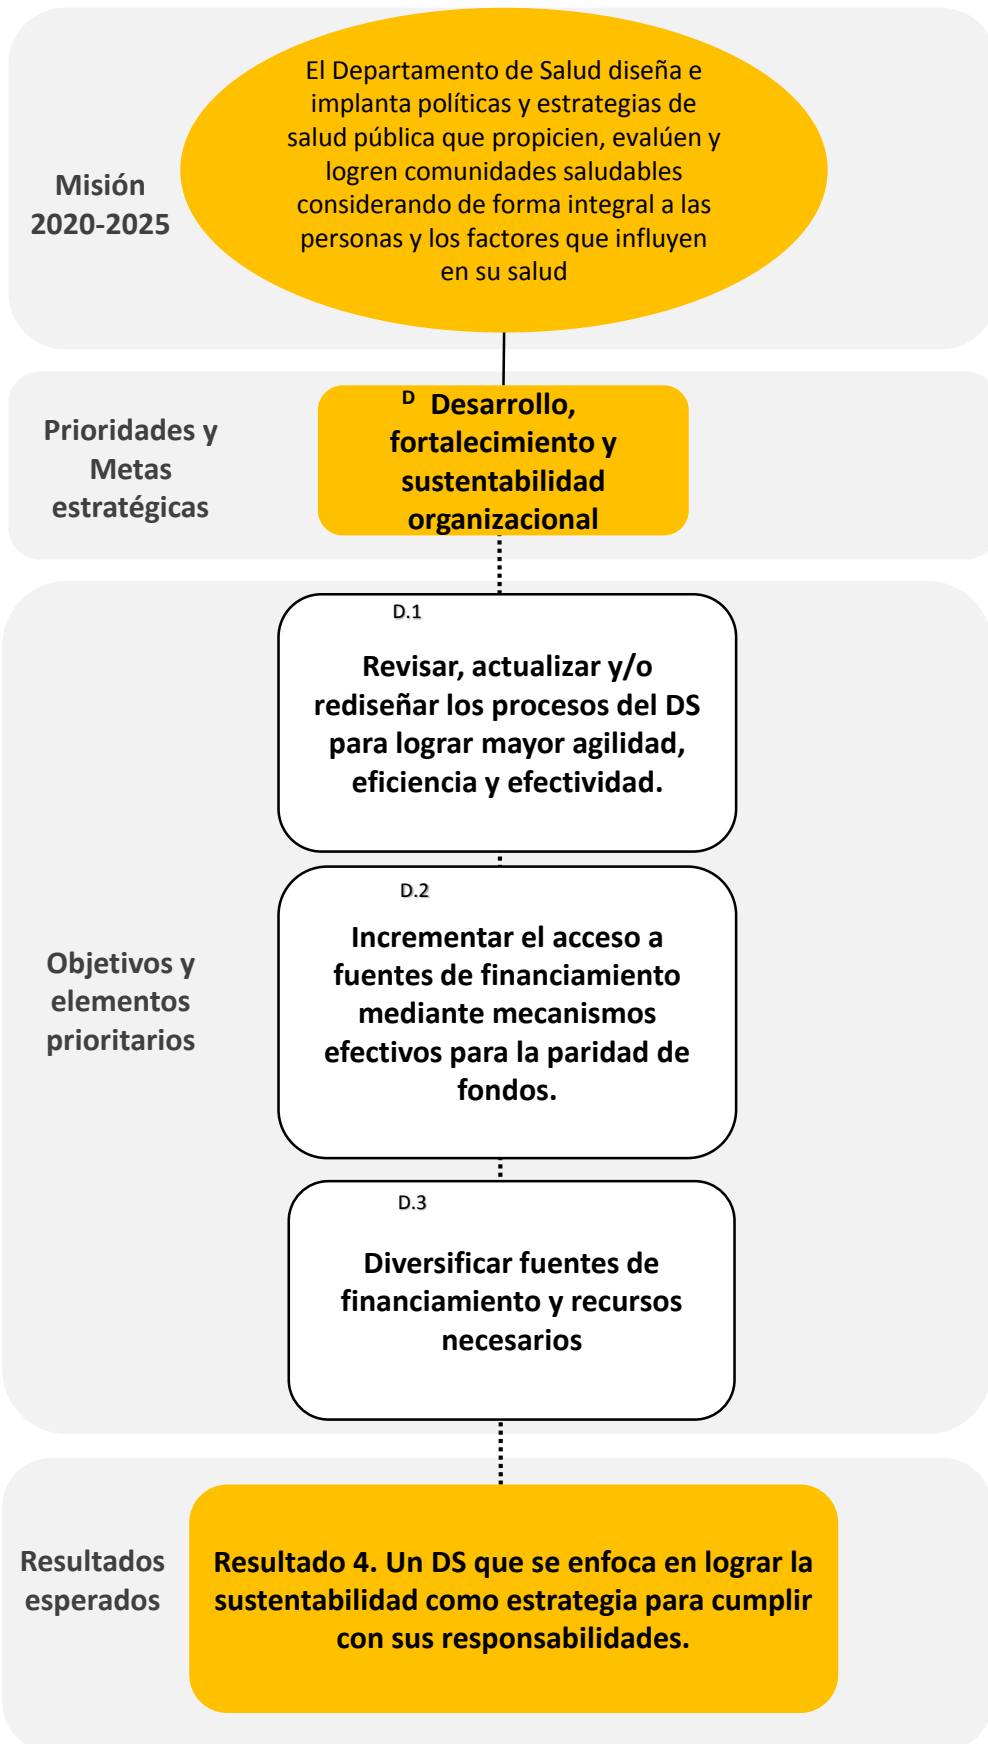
Misión 2020-2025

El Departamento de Salud diseña e implanta políticas y estrategias de salud pública que propicien, evalúen y logren comunidades saludables considerando de forma integral a las personas y los factores que influyen en su salud

Prioridades y Metas estratégicas

D Desarrollo, fortalecimiento y sustentabilidad organizacional

Objetivos y elementos prioritarios

D.1

Revisar, actualizar y/o rediseñar los procesos del DS para lograr mayor agilidad, eficiencia y efectividad.

D.2

Incrementar el acceso a fuentes de financiamiento mediante mecanismos efectivos para la paridad de fondos.

D.3

Diversificar fuentes de financiamiento y recursos necesarios

Resultados esperados

Resultado 4. Un DS que se enfoca en lograr la sustentabilidad como estrategia para cumplir con sus responsabilidades.